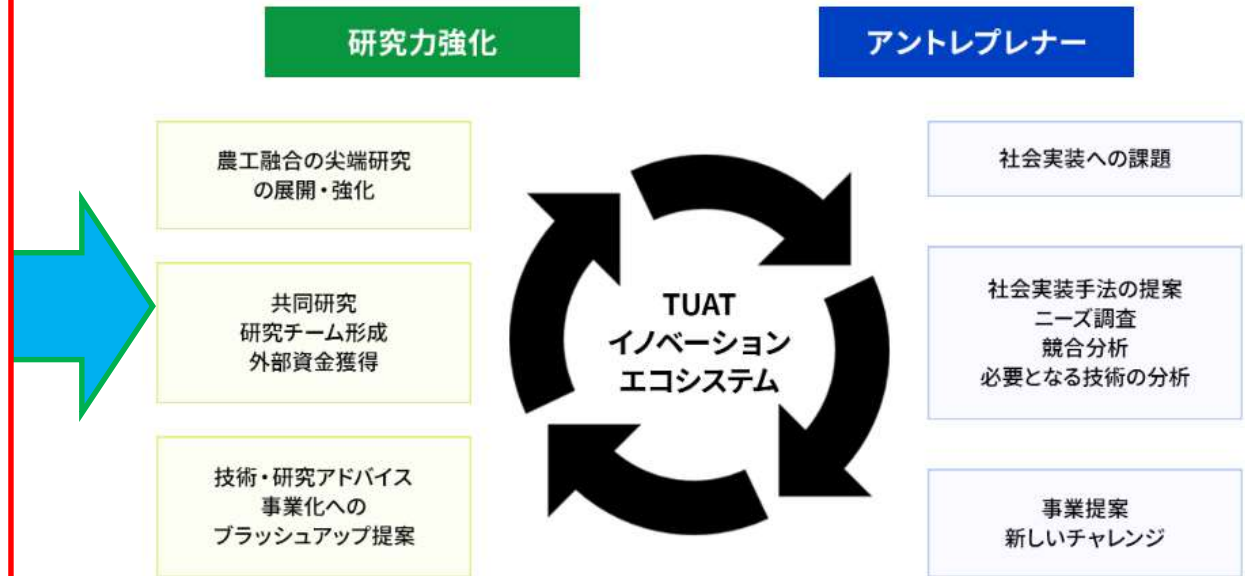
研究力強化

アントレプレナー

農工融合の尖端研究の展開・強化

共同研究
研究チーム形成
外部資金獲得

技術・研究アドバイス
事業化への
ブラッシュアップ提案

TUAT
イノベーション
エコシステム

社会実装への課題

社会実装手法の提案
ニーズ調査
競合分析
必要となる技術の分析

事業提案
新しいチャレンジ